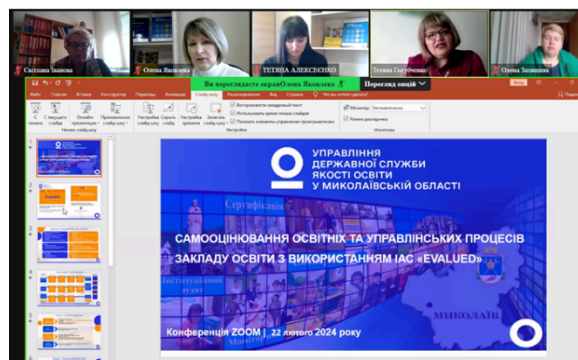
Светлана Іванова
Олена Яковлева
ТЕТЯНА АЛЕКСЄЄНКО
Тетяна Глущенко
Олена Запашник

Ви переглядаєте екранОлена Яковлева
Перегляд опцій

Файл Главная Вставка Конструктор Переходы Анимация Слайд-шоу Рецензирование Вид Справка

С начала
С текущего слайда
Онлайн-презентация
Произвольный слайд-шоу
Начать слайд-шоу
Настройка слайд-шоу
Скрыть слайд
Настройка времени
Запись слайд-шоу
Воспроизвести закадровый текст
Использовать время показа слайдов
Показать элементы управления проигрывателем
Настройка
Монитор: Автоматически
Режим докладчика
Мониторы

УПРАВЛІННЯ ДЕРЖАВНОЇ СЛУЖБИ ЯКОСТІ ОСВІТИ У МИКОЛАЇВСЬКІЙ ОБЛАСТІ

Сертифікація

САМООЦІНЮВАННЯ ОСВІТНІХ ТА УПРАВЛІНСЬКИХ ПРОЦЕСІВ ЗАКЛАДУ ОСВІТИ З ВИКОРИСТАННЯМ ІАС «EVALUED»

Інституційний аудит

МИКОЛАЇВ

Конференція ZOOM | 22 лютого 2024 року